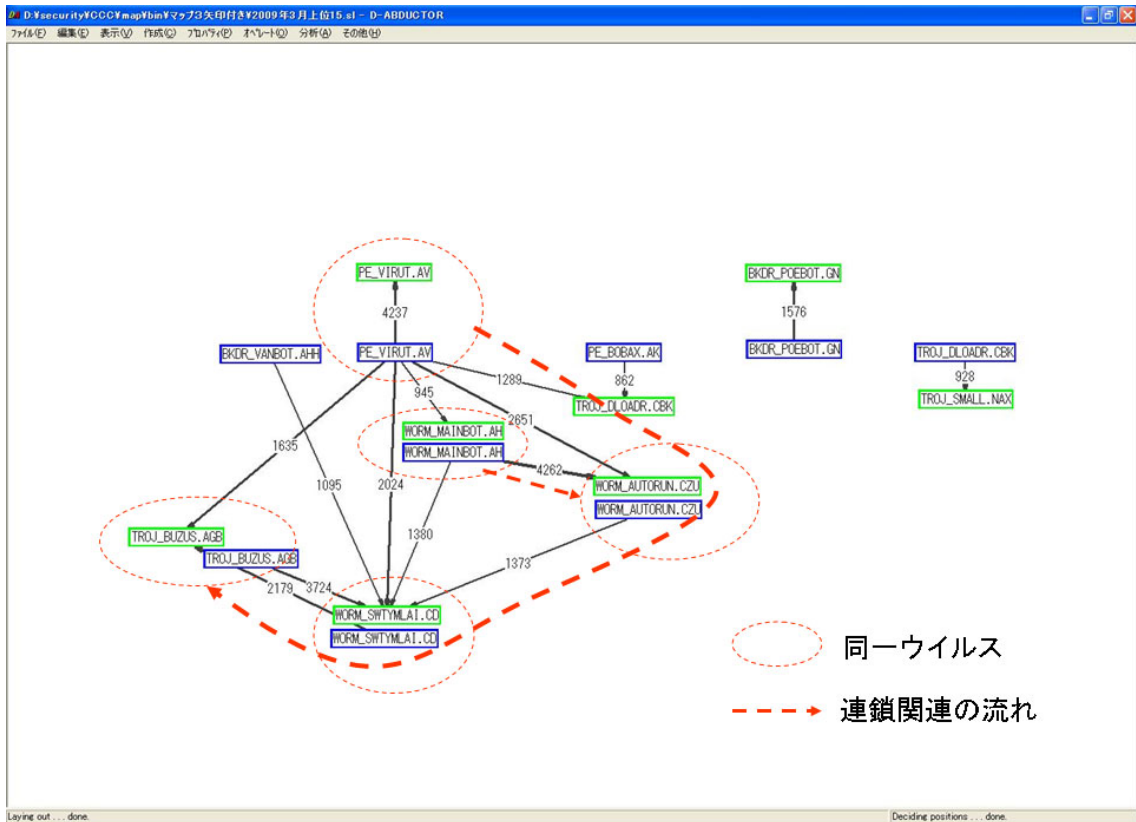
D:¥security¥CCC¥map¥bin¥マップ3矢印付き¥2009年3月上位15.sl - D-ABDUCTOR

ファイル(F) 編集(E) 表示(V) 作成(C) プロパティ(P) オペレート(O) 分析(A) その他(H)

PE_VIRUT.AV
4237
PE_VIRUT.AV
BKDR_VANBOT.AHH
PE_BOBAX.AK
862
TROJ_DLOADR.CBK
1289
945
2651
WORM_MAINBOT.AH
WORM_MAINBOT.AH
4262
WORM_AUTORUN.CZU
WORM_AUTORUN.CZU
1635
1095
2024
1380
1373
TROJ_BUZUS.AGB
TROJ_BUZUS.AGB
2179
3724
WORM_SWTYMLAI.CD
WORM_SWTYMLAI.CD
BKDR_POEBOT.GN
1576
BKDR_POEBOT.GN
TROJ_DLOADR.CBK
928
TROJ_SMALL.NAX

同一ウイルス

連鎖関連の流れ

Laying out . . . done.
Deciding positions . . . done.